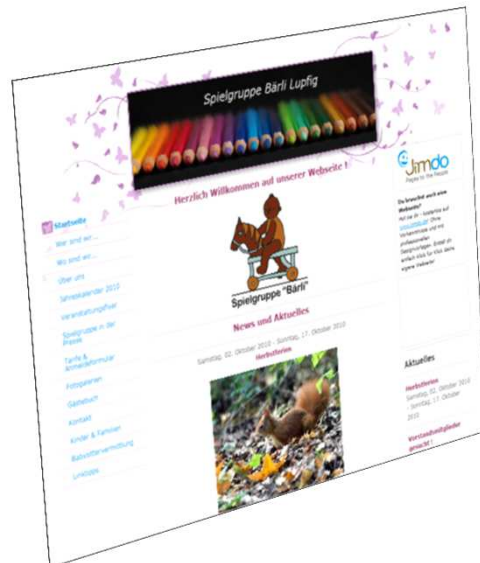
Spielgruppe Bärli Lupfig

Herzlich Willkommen auf unserer Webseite !

Spielgruppe "Bärli"

News und Aktuelles

Samstag, 02. Oktober 2010 - Sonntag, 17. Oktober 2010

Herbstferien

Startseite

Wer sind wir...

Wo sind wir...

Über uns

Jahreskalender 2010

Veranstaltungsflyer

Spielgruppe in der Presse

Tarife & Anmeldeformular

Fotogalerien

Gästebuch

Kontakt

Kinder & Familien

Babysittervermittlung

Linkliste

Jimdo

Pages to the People

Du brauchst auch eine Webseite?

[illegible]

Aktuelles

Herbstferien

Samstag, 02. Oktober 2010 - Sonntag, 17. Oktober 2010

Vorstandsmitglieder gesucht !